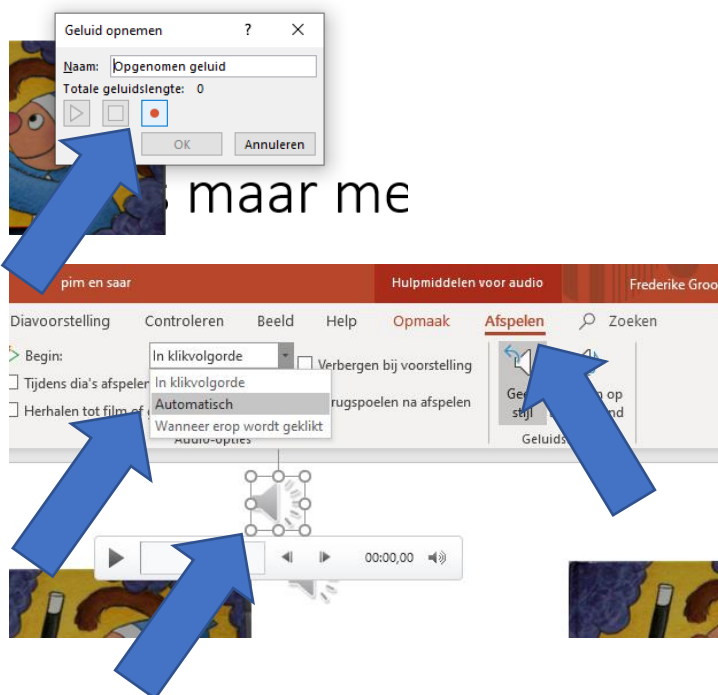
Geluid opnemen ? ✕

Naam: Opgenomen geluid

Totale geluidslengte: 0

OK Annuleren

maar me

pim en saar

Hulpmiddelen voor audio

Frederike Groo

Diavoorstelling Controleren Beeld Help Opmaak Afspelen Zoeken

Begin: In klikvolgorde

Verbergen bij voorstelling

Tijdens dia's afspelen

In klikvolgorde

Automatisch

Wanneer erop wordt geklikt

Herhalen tot film of

rugspoelen na afspelen

Audio-opties

Gee stijl

n op nd

Geluids

00:00,00